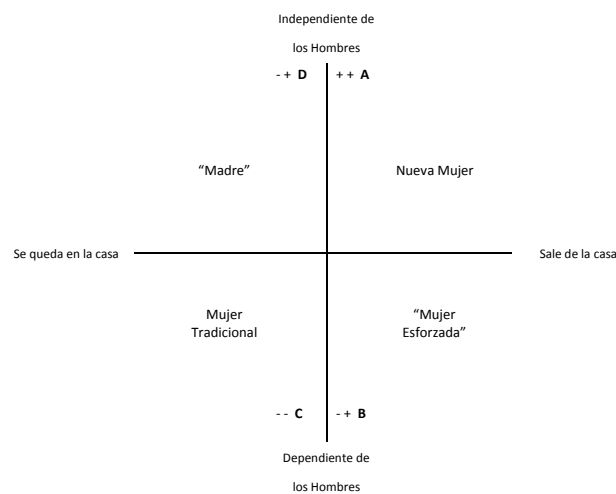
Independiente de

los Hombres

- + **D**

+ + **A**

"Madre"

Nueva Mujer

Se queda en la casa

Sale de la casa

Mujer Tradicional

"Mujer Esforzada"

- - **C**

- + **B**

Dependiente de

los Hombres